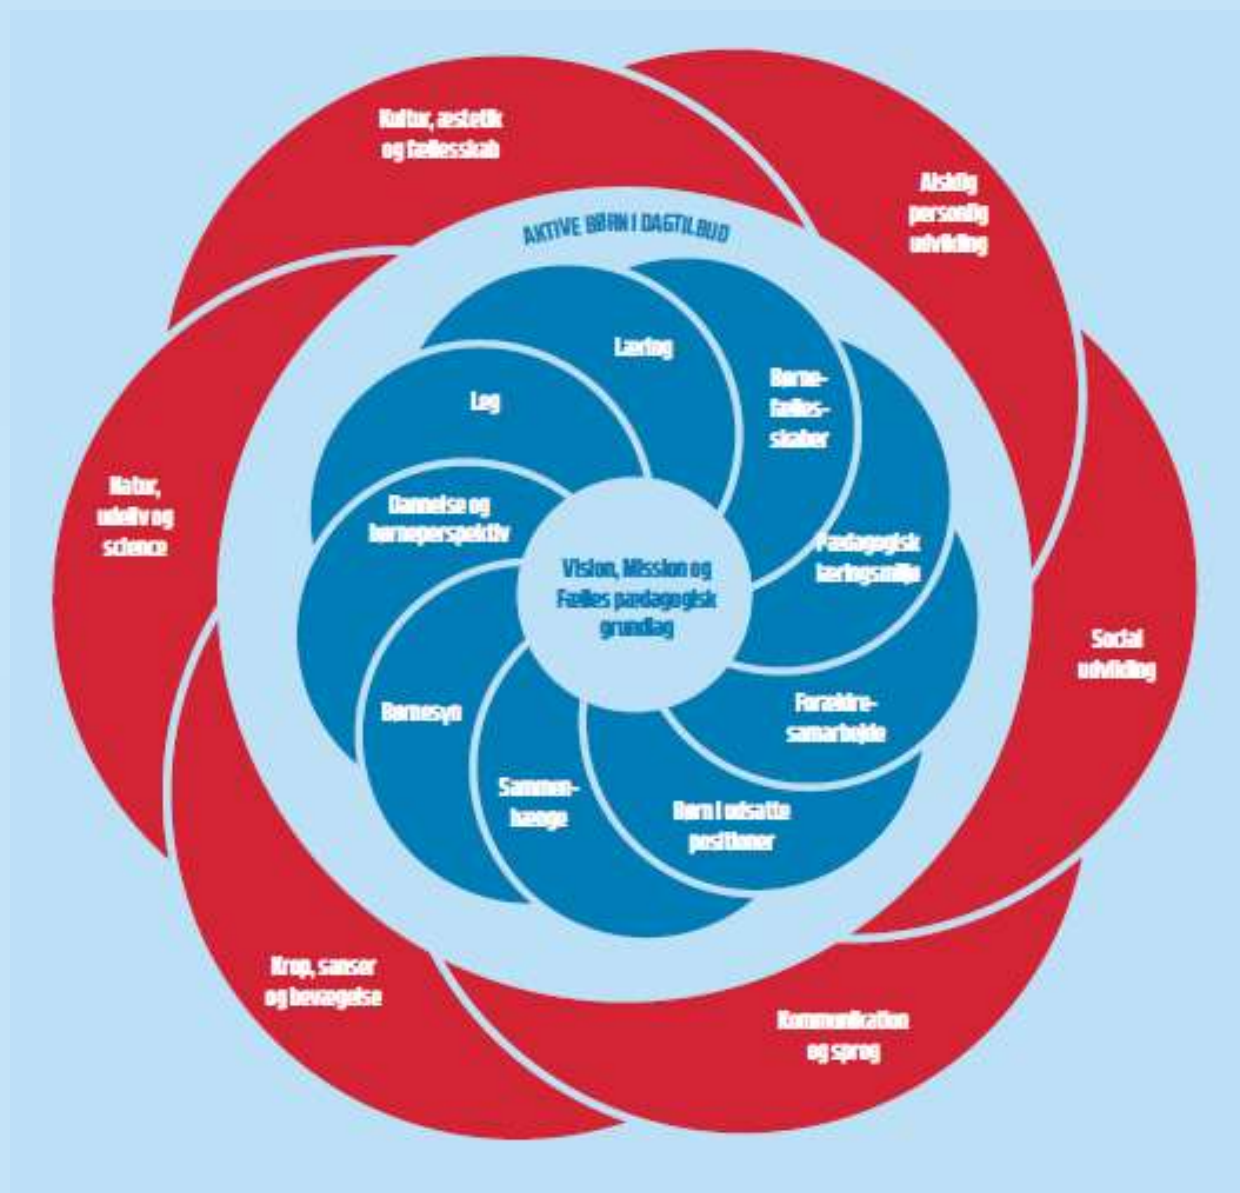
Kultur, æstetik og fællesskab

Alsidig personlig udvikling

Social udvikling

Kommunikation og sprog

Krop, sanser og bevægelse

Natur, udeliv og science

AKTIVE BØRN I DAGTILBUD

Læring

Børnefællesskaber

Pædagogisk læringsmiljø

Forældresamarbejde

Børn i udsatte positioner

Sammenhænge

Børnesyn

Dannelse og børneperspektiv

Leg

Vision, Mission og Fælles pædagogisk grundlag